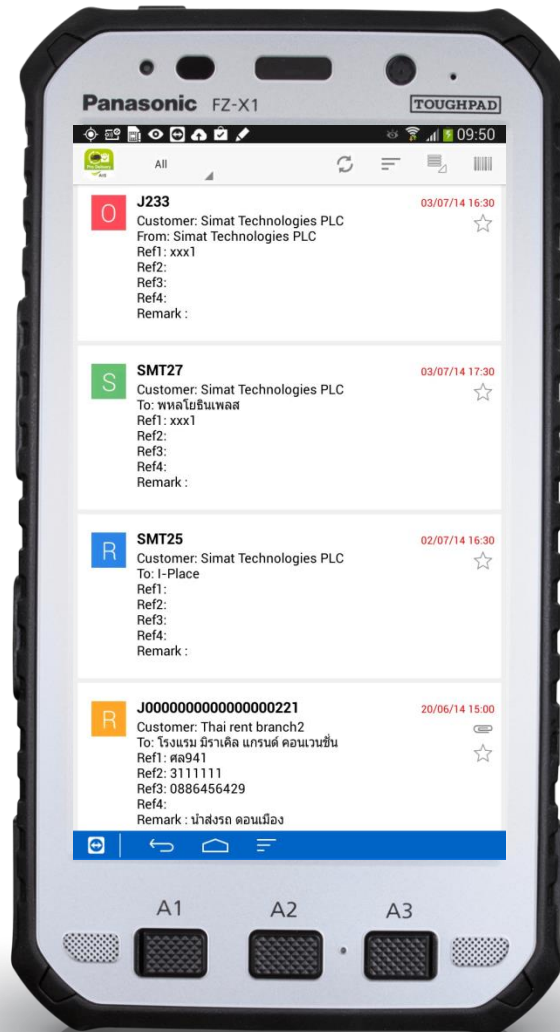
Panasonic FZ-X1

TOUGHPAD

09:50

All

O
J233
03/07/14 16:30
Customer: Simat Technologies PLC
From: Simat Technologies PLC
Ref1: xxx1
Ref2:
Ref3:
Ref4:
Remark :

S
SMT27
03/07/14 17:30
Customer: Simat Technologies PLC
To: พหลโยธินเพลส
Ref1: xxx1
Ref2:
Ref3:
Ref4:
Remark :

R
SMT25
02/07/14 16:30
Customer: Simat Technologies PLC
To: I-Place
Ref1:
Ref2:
Ref3:
Ref4:
Remark :

R
J0000000000000000221
20/06/14 15:00
Customer: Thai rent branch2
To: โรงแรม มิราเคิล แกรนด์ คอนเวนชั่น
Ref1: ศล941
Ref2: 3111111
Ref3: 0886456429
Ref4:
Remark : นำส่งรถ ดอนเมือง

A1
A2
A3